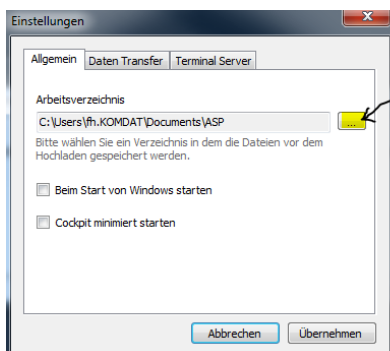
Einstellungen

Allgemein | Daten Transfer | Terminal Server

Arbeitsverzeichnis

C:\Users\fh.KOMDAT\Documents\ASP

...

Bitte wählen Sie ein Verzeichnis in dem die Dateien vor dem Hochladen gespeichert werden.

Beim Start von Windows starten

Cockpit minimiert starten

Abbrechen

Übernehmen